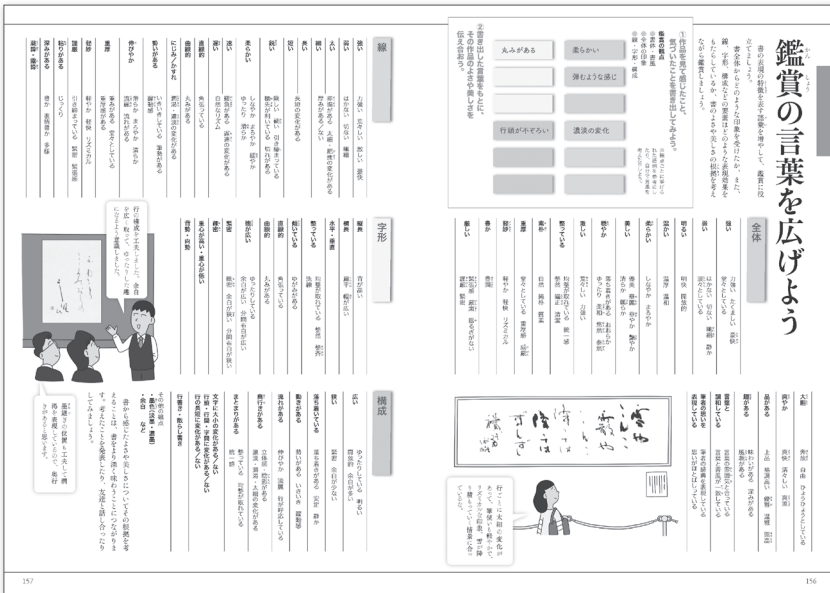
鑑賞の言葉を広げよう

書の表現の特徴を表す語彙を増やして、鑑賞に役立てましょう。
書を作品からどのような印象を受けたか、また、線、字形、構成などの要素はどのような表現効果をもたらしているか、書のよさや美しさの根拠を考えながら鑑賞しましょう。

①作品を見て感じたこと、考えたことを書き出してみよう。
鑑賞の観点
●全体…表現
●字形…形
●線…字形・構成

丸みがある
柔らかい
弾むような感じ
行頭が不ぞろい
濃淡の変化

②書き出した言葉をもとに、その作品のよさや美しさを伝え合おう。

全体
強い　力強い　たくましい　豪快
弱い　はかない　か弱い　繊細
明るい　明快　晴朗
温かい　温厚　温和
柔らかい　しなやか　まろやか
美しい　華麗　優美
鋭い
穏やか　落ち着いた
楽しい
整っている
素朴
豊か
厳しい

線
強い　力強い　たくましい　鋭い　豪快
弱い　はかない　頼りない　繊細
太い　太細　肥痩の変化がある
細い　潤いがある
長い
短い
柔らかい
硬い
鋭い
速い
遅い
直線的
曲線的
にじみ／かすれ
伸びやか
勢いがある
重厚
軽妙
躍動
粘りがある
深みがある
潤い／渇き

字形
端正　整っている
横長
縦長
正方形
大・中・小
整っている
安定
不安定
素朴
動的
静的
直線的
曲線的
重心が高い・重心が低い
背勢・向勢

構成
広い　ゆったりしている
狭い
落ち着いている
動きがある
流れがある
まとまりがある
行間・行頭・行末の変化
文字の大きさの変化
行書・散らし書き

行の構成を工夫すると、余白に変化が生まれて、作品全体に落ち着いた雰囲気を感じます。

行ごとに太細の変化があり、行頭がそろっていないところが、感じがします。

書から感じたよさや美しさについて、その根拠を考えることは、書を書くことにつながります。考えたことを発表したり、友達と話し合ったりしてみましょう。

墨継ぎの位置も工夫して、潤いと渇きの変化を出したいと思います。

157
156